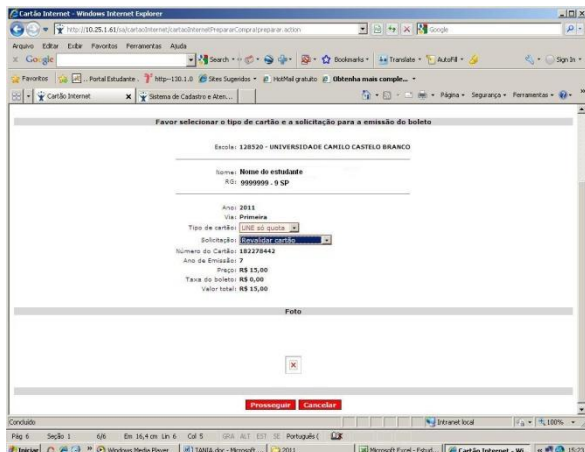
Cartão Internet - Windows Internet Explorer

http://10.25.1.61/sa/cartaoInternet/cartaoInternetPrepararCompra!preparar.action

Google

Arquivo Editar Exibir Favoritos Ferramentas Ajuda

Google

Search

Bookmarks

Translate

AutoFill

Sign In

Favoritos

Portal Estudante

http--130.1.0

Sites Sugeridos

HotMail gratuito

Obtenha mais comple...

Cartão Internet

Sistema de Cadastro e Aten...

Página

Segurança

Ferramentas

Favor selecionar o tipo de cartão e a solicitação para a emissão do boleto

Escola: 128520 - UNIVERSIDADE CAMILO CASTELO BRANCO

Nome: Nome do estudante

RG: 9999999 - 9 SP

Ano: 2011

Via: Primeira

Tipo de cartão: UNE só quota

Solicitação: Revalidar cartão

Número do Cartão: 182278442

Ano de Emissão: 7

Preço: R$ 15,00

Taxa do boleto: R$ 0,00

Valor total: R$ 15,00

Foto

Prosseguir

Cancelar

Concluído

Intranet local

100%

Pág 6 Seção 1 6/6 Em 16,4cm Lin 6 Col 5 GRA ALT EST SE Português (

Iniciar

Windows Media Player

TANIA.doc - Microsoft ...

2011

Microsoft Excel - Estud...

Cartão Internet - Wi...

15:2